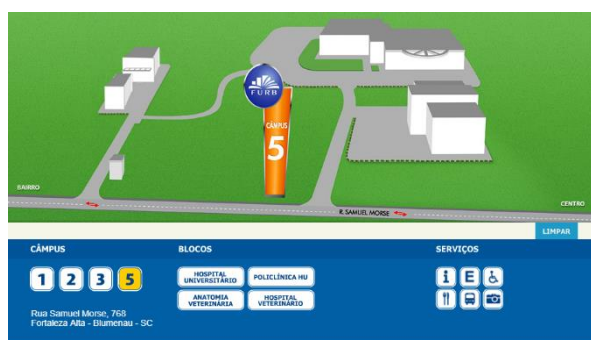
FURB

CÂMPUS 5

BAIRRO

R. SAMUEL MORSE

CENTRO

LIMPAR

CÂMPUS

1 2 3 5

Rua Samuel Morse, 768
Fortaleza Alta - Blumenau - SC

BLOCOS

HOSPITAL UNIVERSITÁRIO

POLICLÍNICA HU

ANATOMIA VETERINÁRIA

HOSPITAL VETERINÁRIO

SERVIÇOS

i E